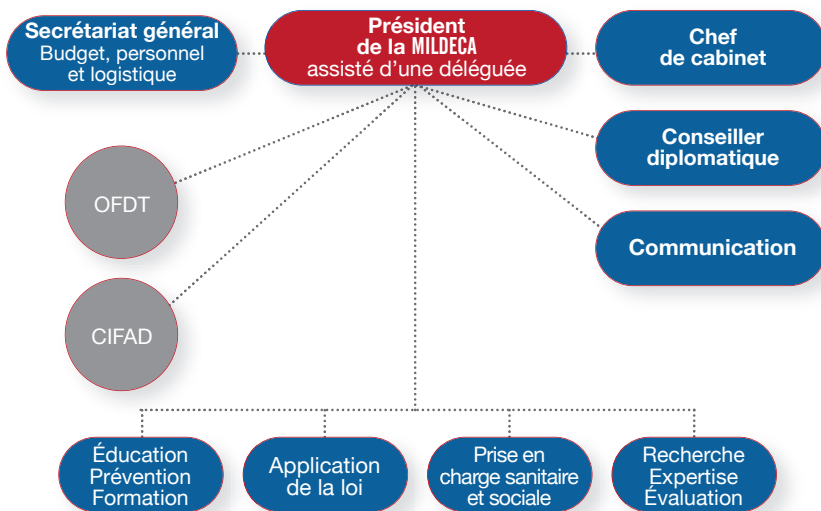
Secrétariat général
Budget, personnel et logistique

Président de la MILDECA
assisté d'une déléguée

Chef de cabinet

Conseiller diplomatique

Communication

OFDT

CIFAD

Éducation
Prévention
Formation

Application de la loi

Prise en charge sanitaire et sociale

Recherche
Expertise
Évaluation